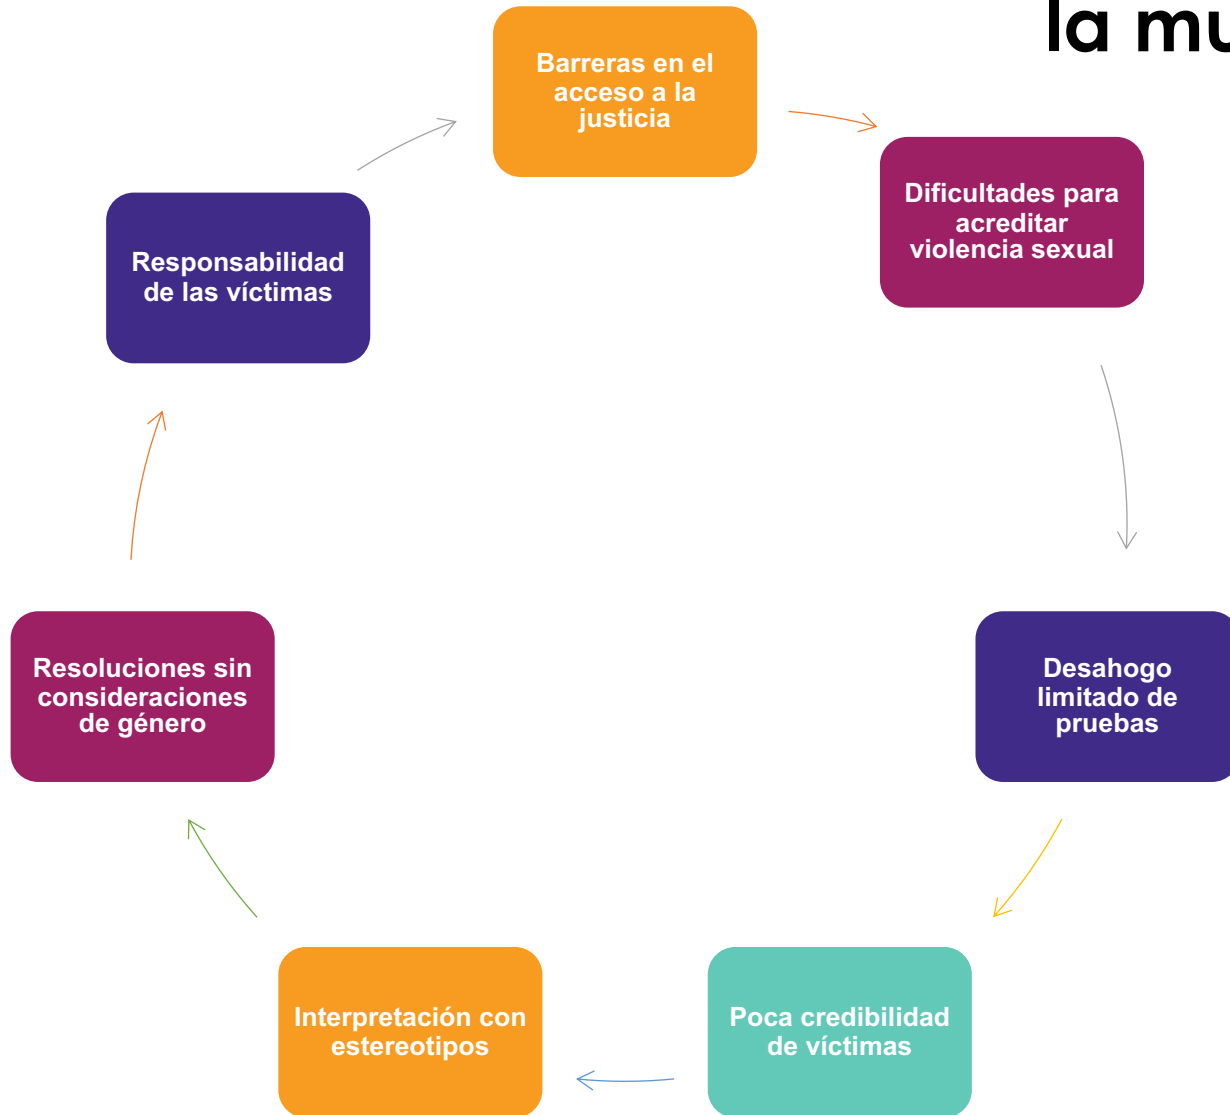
la mu

Barreras en el acceso a la justicia

Dificultades para acreditar violencia sexual

Desahogo limitado de pruebas

Poca credibilidad de víctimas

Interpretación con estereotipos

Resoluciones sin consideraciones de género

Responsabilidad de las víctimas